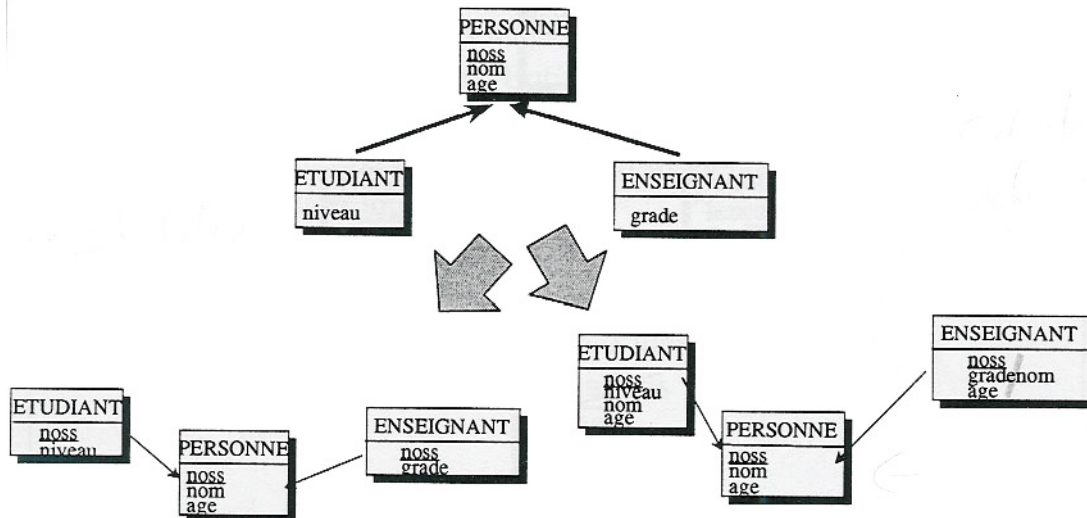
PERSONNE
noss
nom
age

ETUDIANT
niveau

ENSEIGNANT
grade

ETUDIANT
noss
niveau

PERSONNE
noss
nom
age

ENSEIGNANT
noss
grade

ETUDIANT
noss
niveau
nom
age

PERSONNE
noss
nom
age

ENSEIGNANT
noss
gradenom
age